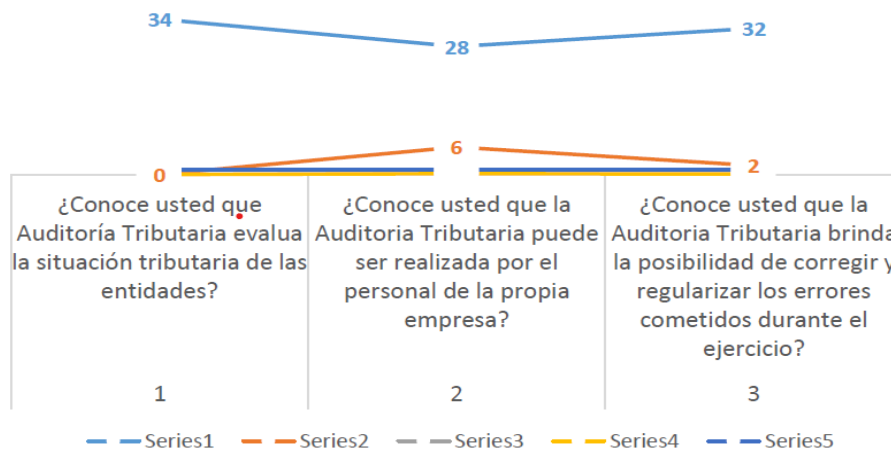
34
28
32
6
0
2

¿Conoce usted que Auditoría Tributaria evalua la situación tributaria de las entidades?

1

¿Conoce usted que la Auditoria Tributaria puede ser realizada por el personal de la propia empresa?

2

¿Conoce usted que la Auditoria Tributaria brinda la posibilidad de corregir y regularizar los errores cometidos durante el ejercicio?

3

Series1 Series2 Series3 Series4 Series5